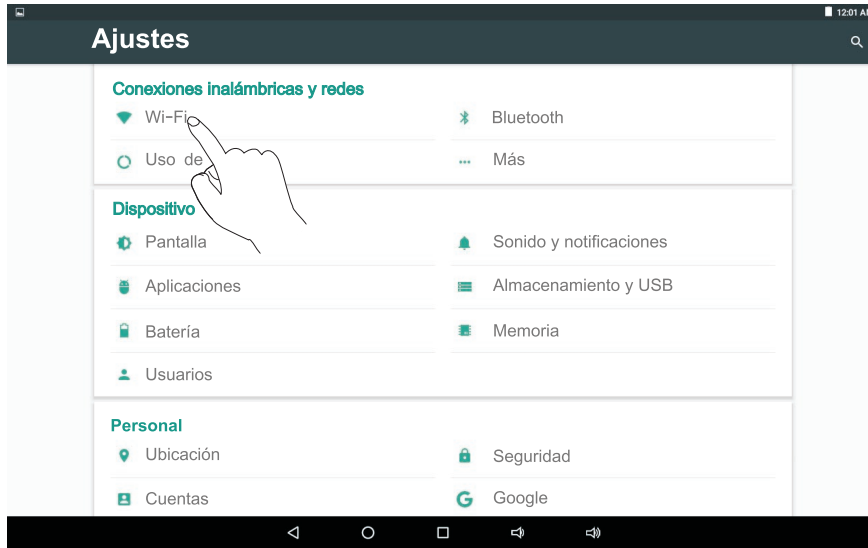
12:01 A

Ajustes

Conexiones inalámbricas y redes

Wi-Fi

Bluetooth

Uso de

Más

Dispositivo

Pantalla

Sonido y notificaciones

Aplicaciones

Almacenamiento y USB

Batería

Memoria

Usuarios

Personal

Ubicación

Seguridad

Cuentas

Google